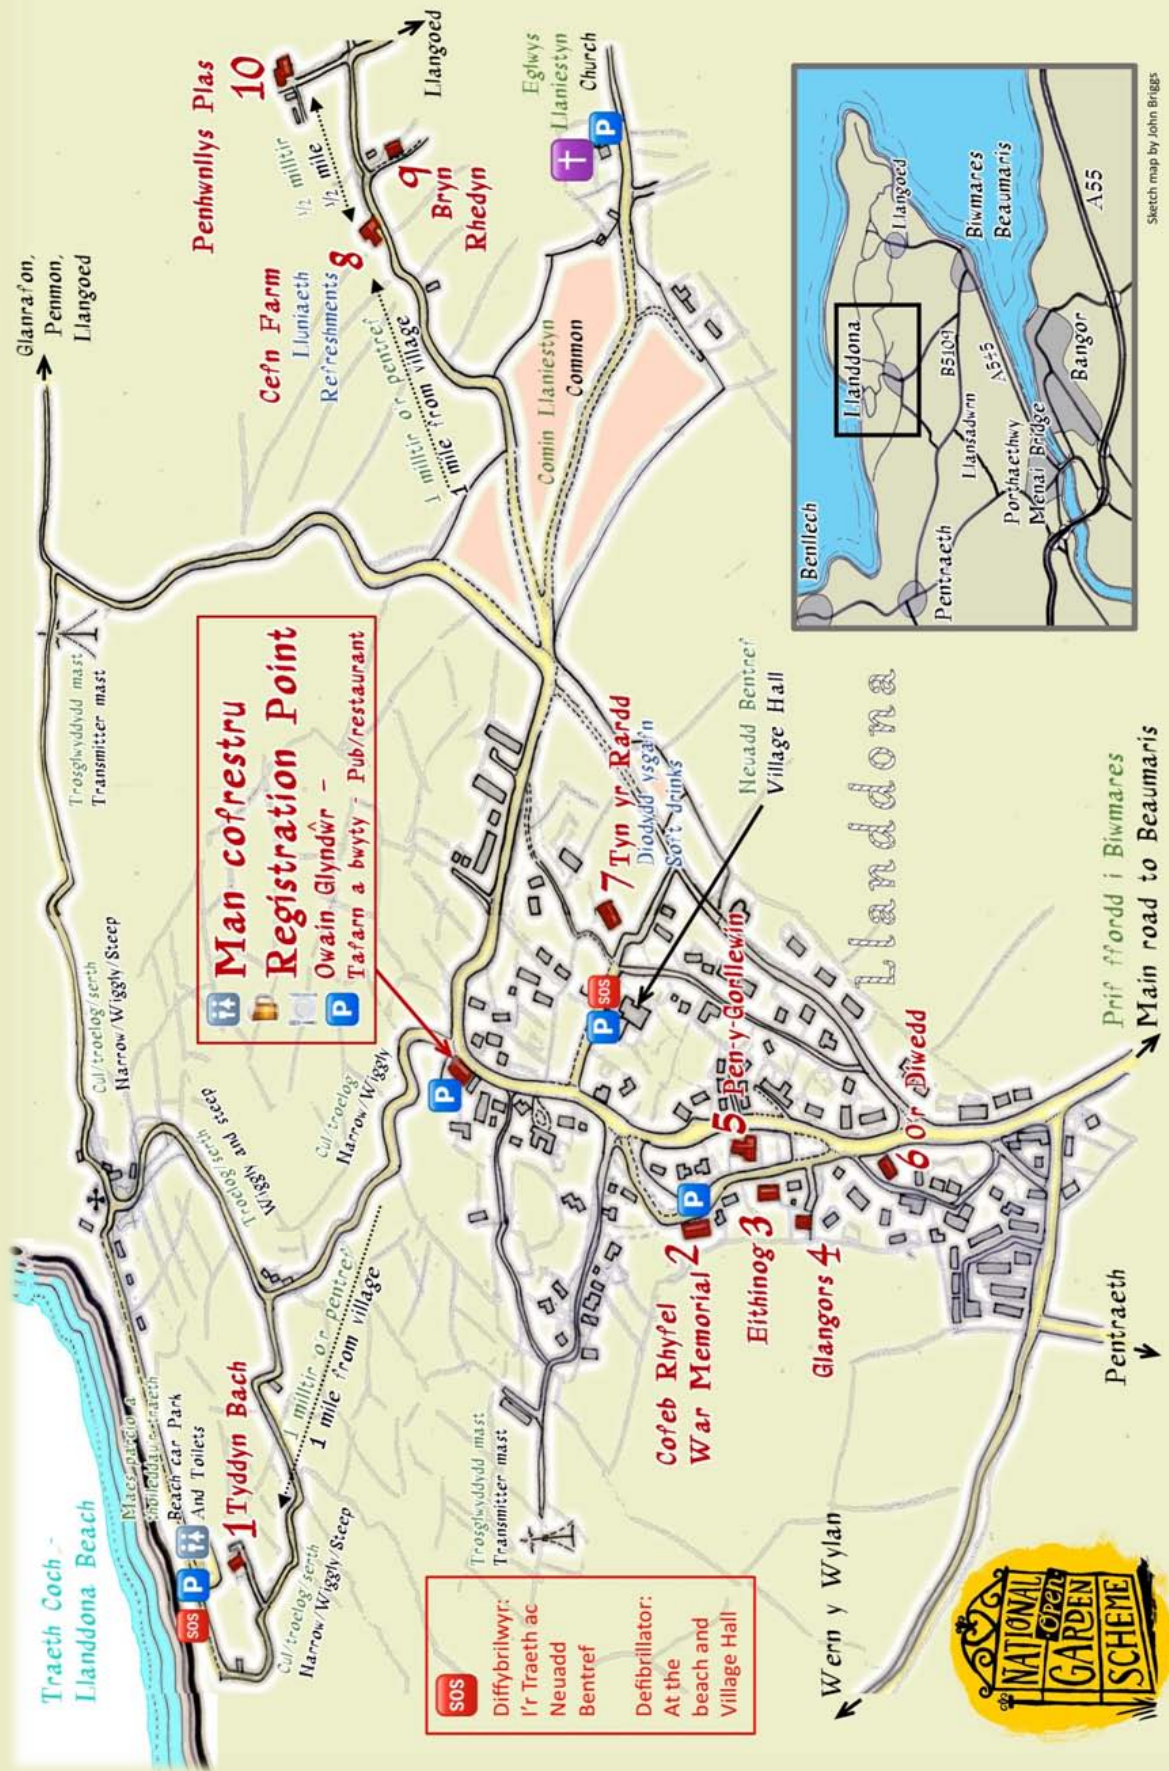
Glanrafon, Penmon, Llangoed

Llangoed

Penhwnllys Plas 10

½ milltir
½ mile

9 Bryn Rhedyn

Eglwys Llaniestyn Church

Cefn Farm
Lluniaeth
Refreshments 8

1 milltir o'r pentref
1 mile from village

Comin Llaniestyn
Common

Trosglwyddydd mast
Transmitter mast

Man cofrestru
Registration Point
Owain Glyndŵr - Tafarn a bwyty - Pub/restaurant

Cul/troelog/serth
Narrow/Wiggly/Steep

Troelog/serth
Wiggly and steep

Cul/troelog
Narrow/Wiggly

7 Tyn yr Ardd
Diodydd ysgafn
Soft drinks

Neuadd Bentref
Village Hall

5 Pen-y-Gorllewin

6 O'r Diwedd

Llanddona

Prif ffordd i Biwmares
Main road to Beaumaris

Traeth Coch - Llanddona Beach

Maes parcio a thoiledau traeth
Beach car Park And Toilets

1 Tyddyn Bach

1 milltir o'r pentref
1 mile from village

Cul/troelog/serth
Narrow/Wiggly/Steep

Trosglwyddydd mast
Transmitter mast

Cofeb Rhyfel
War Memorial 2

Eithinog 3

Glangors 4

Pentraeth

SOS
Diffybrilwyr: I'r Traeth ac Neuadd Bentref

Defibrillator: At the beach and Village Hall

Wern y Wylan

NATIONAL OPEN GARDEN SCHEME

Benllech
Llangoed
Biwmares
Beaumaris
A55
Llanddona
B5109
A5+5
Llansadwrn
Pentraeth
Porthaethwy
Menai Bridge
Bangor

Sketch map by John Briggs